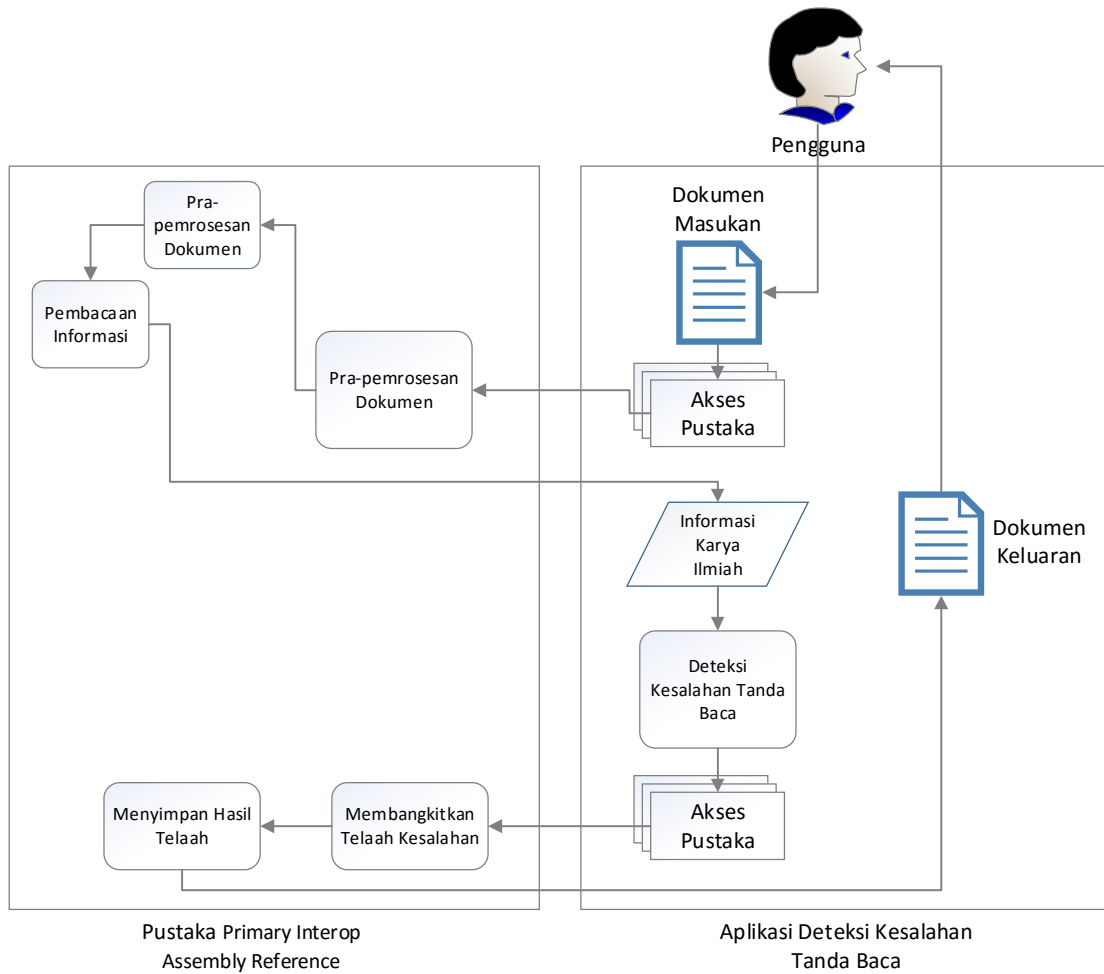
Pengguna

Pra-pemrosesan Dokumen

Pembacaan Informasi

Pra-pemrosesan Dokumen

Dokumen Masukan

Akses Pustaka

Informasi Karya Ilmiah

Dokumen Keluaran

Deteksi Kesalahan Tanda Baca

Menyimpan Hasil Telaah

Membangkitkan Telaah Kesalahan

Akses Pustaka

Pustaka Primary Interop Assembly Reference

Aplikasi Deteksi Kesalahan Tanda Baca